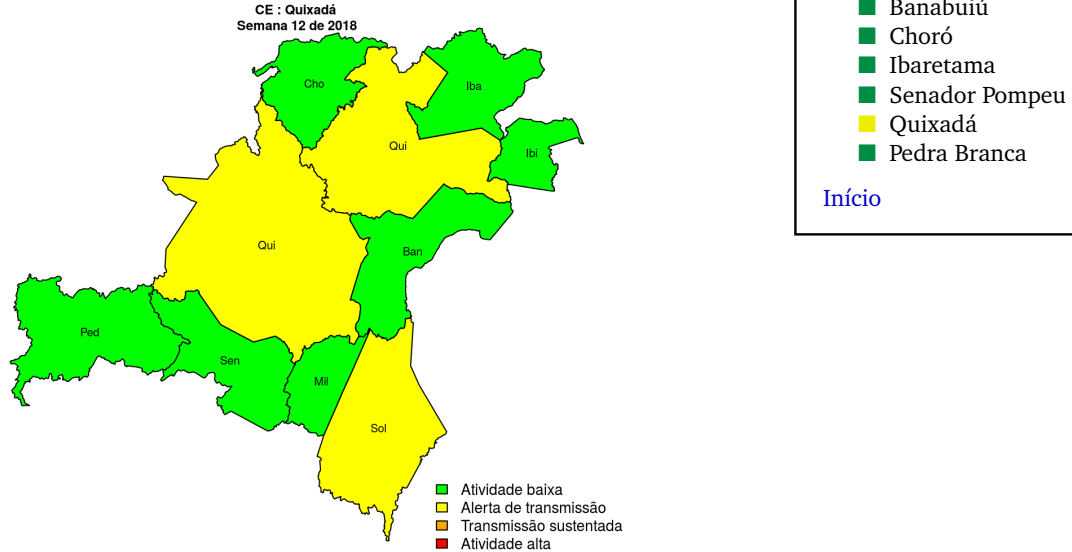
CE : Quixadá
Semana 12 de 2018

Cho
Iba
Qui
Ibi
Qui
Ban
Ped
Sen
Mil
Sol

Atividade baixa
Alerta de transmissão
Transmissão sustentada
Atividade alta

Banabuiú
Choró
Ibaretama
Senador Pompeu
Quixadá
Pedra Branca

Início